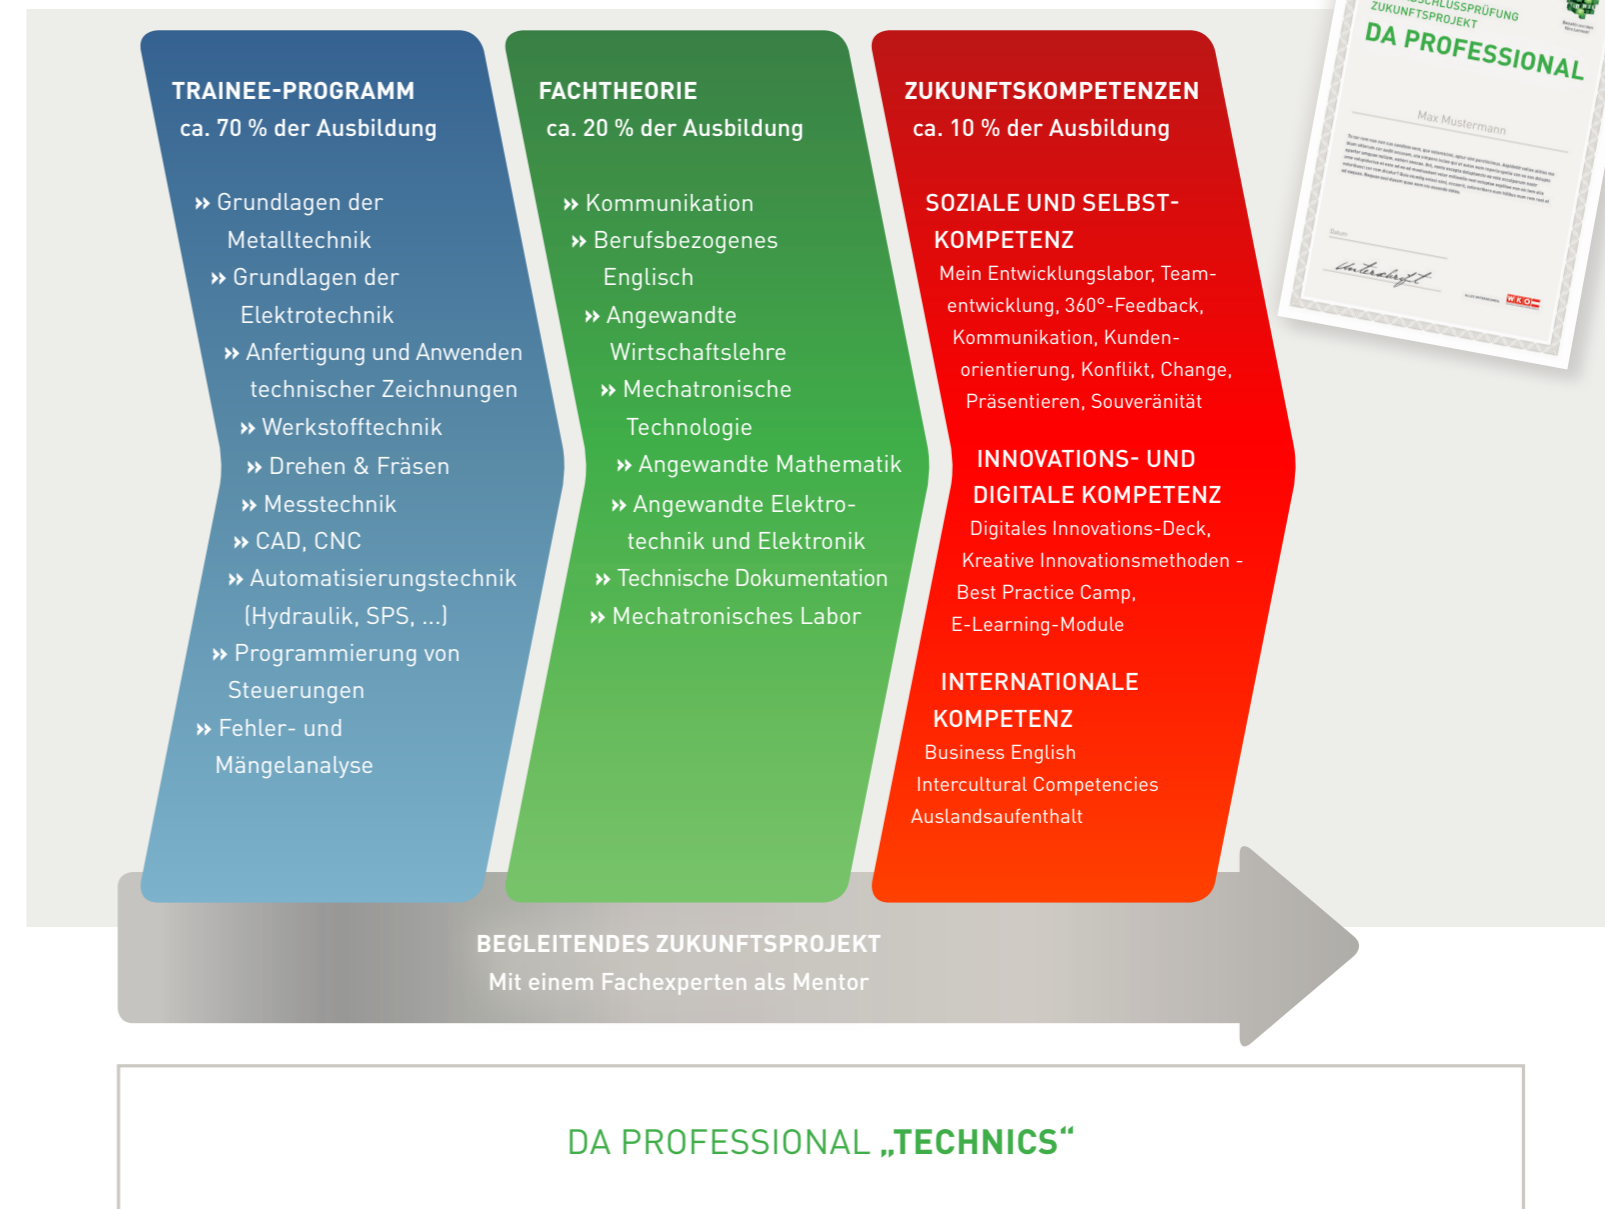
TRAINEE-PROGRAMM
ca. 70 % der Ausbildung

» Grundlagen der Metalltechnik
» Grundlagen der Elektrotechnik
» Anfertigung und Anwenden technischer Zeichnungen
» Werkstofftechnik
» Drehen & Fräsen
» Messtechnik
» CAD, CNC
» Automatisierungstechnik (Hydraulik, SPS, ...)
» Programmierung von Steuerungen
» Fehler- und Mängelanalyse

FACHTHEORIE
ca. 20 % der Ausbildung

» Kommunikation
» Berufsbezogenes Englisch
» Angewandte Wirtschaftslehre
» Mechatronische Technologie
» Angewandte Mathematik
» Angewandte Elektrotechnik und Elektronik
» Technische Dokumentation
» Mechatronisches Labor

ZUKUNFTSKOMPETENZEN
ca. 10 % der Ausbildung

SOZIALE UND SELBST-KOMPETENZ
Mein Entwicklungslabor, Teamentwicklung, 360°-Feedback, Kommunikation, Kundenorientierung, Konflikt, Change, Präsentieren, Souveränität

INNOVATIONS- UND DIGITALE KOMPETENZ
Digitales Innovations-Deck, Kreative Innovationsmethoden - Best Practice Camp, E-Learning-Module

INTERNATIONALE KOMPETENZ
Business English
Intercultural Competencies
Auslandsaufenthalt

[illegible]SCHLUSSPRÜFUNG
ZUKUNFTSPROJEKT
DA PROFESSIONAL
Max Mustermann
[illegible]
Datum
Unterschrift
WKO

BEGLEITENDES ZUKUNFTSPROJEKT
Mit einem Fachexperten als Mentor

DA PROFESSIONAL „TECHNICS“